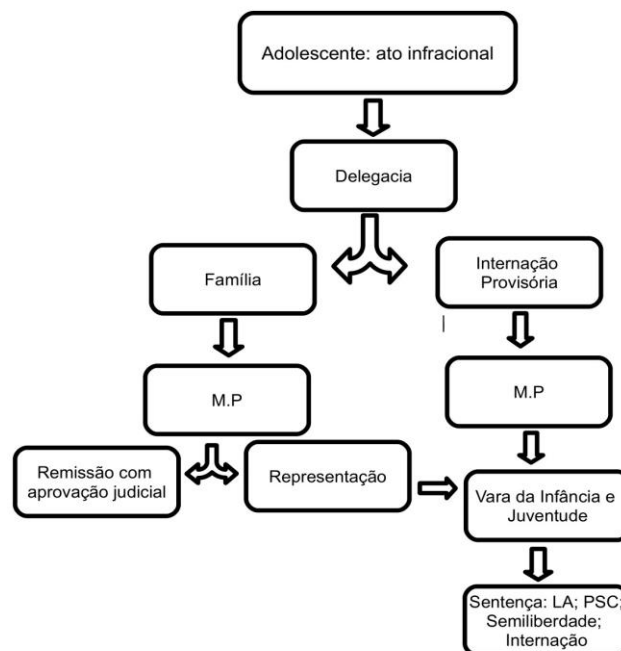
Adolescente: ato infracional

Delegacia

Família

Internação Provisória

M.P

M.P

Remissão com aprovação judicial

Representação

Vara da Infância e Juventude

Sentença: LA; PSC; Semiliberdade; Internação